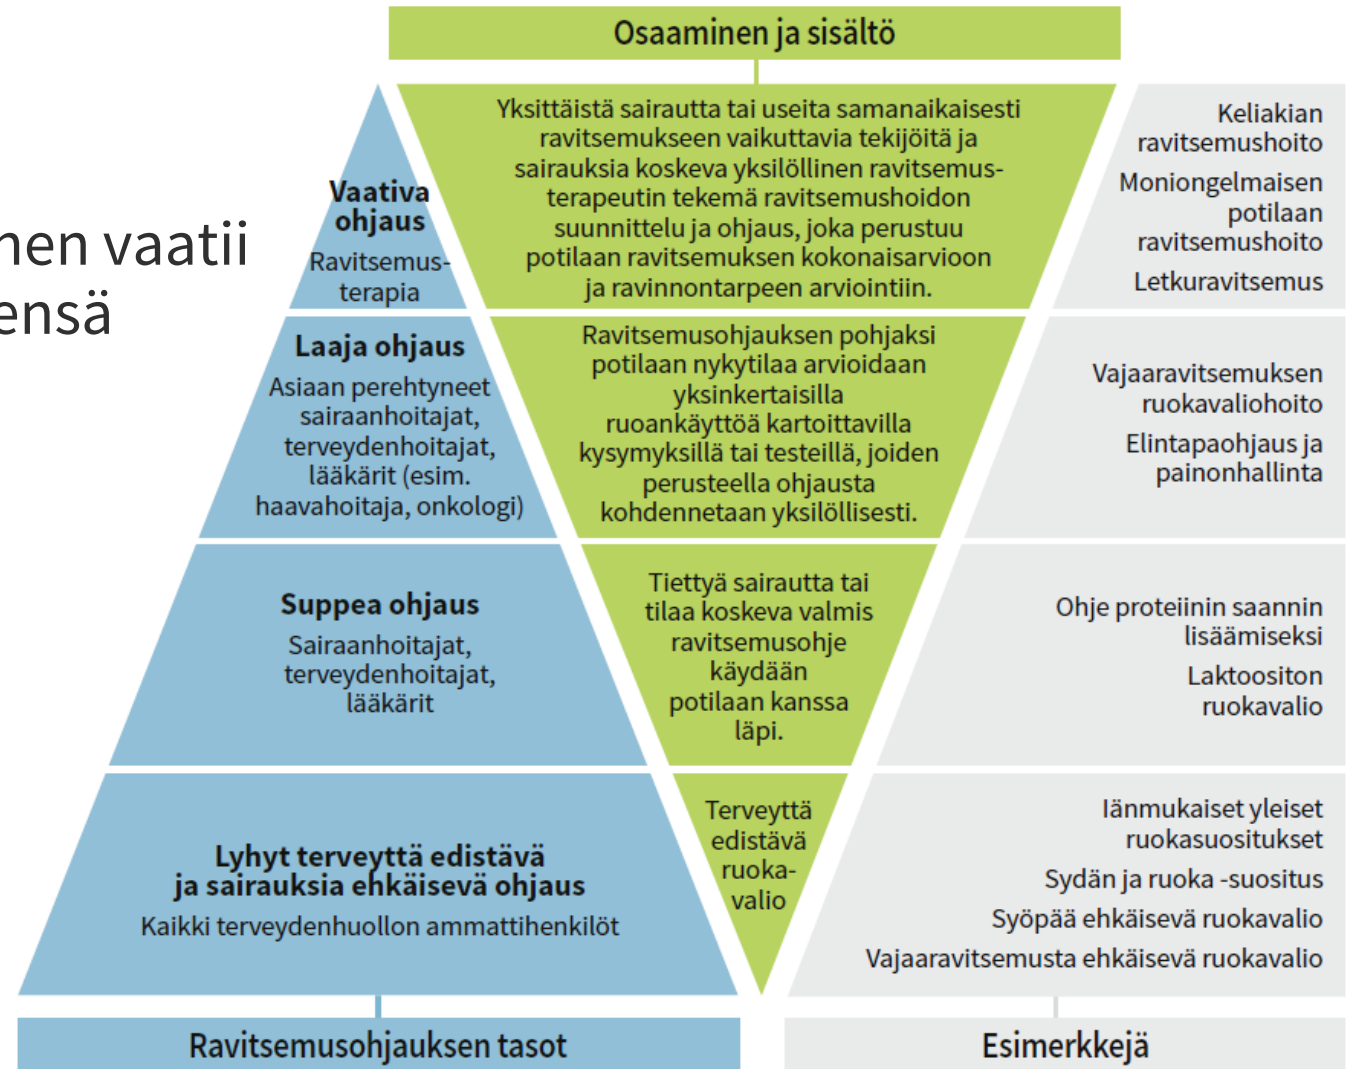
Osaaminen ja sisältö

nen vaatii
ensä

Vaativa ohjaus
Ravitsemusterapia

Yksittäistä sairautta tai useita samanaikaisesti ravitsemukseen vaikuttavia tekijöitä ja sairauksia koskeva yksilöllinen ravitsemusterapeutin tekemä ravitsemushoidon suunnittelu ja ohjaus, joka perustuu potilaan ravitsemuksen kokonaisarvioon ja ravinnontarpeen arviointiin.

Keliakian ravitsemushoito
Moniongelmaisen potilaan ravitsemushoito
Letkuravitsemus

Laaja ohjaus
Asiaan perehtyneet sairaanhoitajat, terveydenhoitajat, lääkärit (esim. haavahoitaja, onkologi)

Ravitsemusohjauksen pohjaksi potilaan nykytilaa arvioidaan yksinkertaisilla ruoankäyttöä kartoittavilla kysymyksillä tai testeillä, joiden perusteella ohjausta kohdennetaan yksilöllisesti.

Vajaaravitsemuksen ruokavaliohoito
Elintapaohjaus ja painonhallinta

Suppea ohjaus
Sairaanhoitajat, terveydenhoitajat, lääkärit

Tiettyä sairautta tai tilaa koskeva valmis ravitsemusohje käydään potilaan kanssa läpi.

Ohje proteiinin saannin lisäämiseksi
Laktoositon ruokavalio

Lyhyt terveyttä edistävä ja sairauksia ehkäisevä ohjaus
Kaikki terveydenhuollon ammattihenkilöt

Terveyttä edistävä ruokavalio

Iänmukaiset yleiset ruokasuositukset
Sydän ja ruoka -suositus
Syöpää ehkäisevä ruokavalio
Vajaaravitsemusta ehkäisevä ruokavalio

Ravitsemusohjauksen tasot

Esimerkkejä